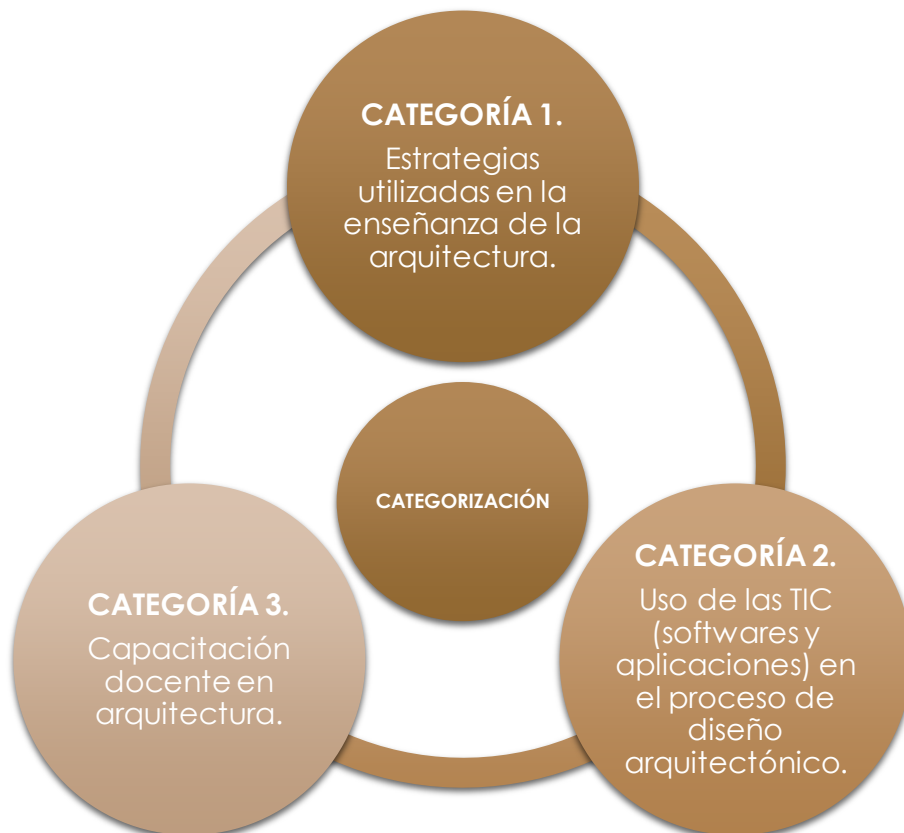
CATEGORÍA 1.
Estrategias utilizadas en la enseñanza de la arquitectura.

CATEGORIZACIÓN

CATEGORÍA 3.
Capacitación docente en arquitectura.

CATEGORÍA 2.
Uso de las TIC (softwares y aplicaciones) en el proceso de diseño arquitectónico.